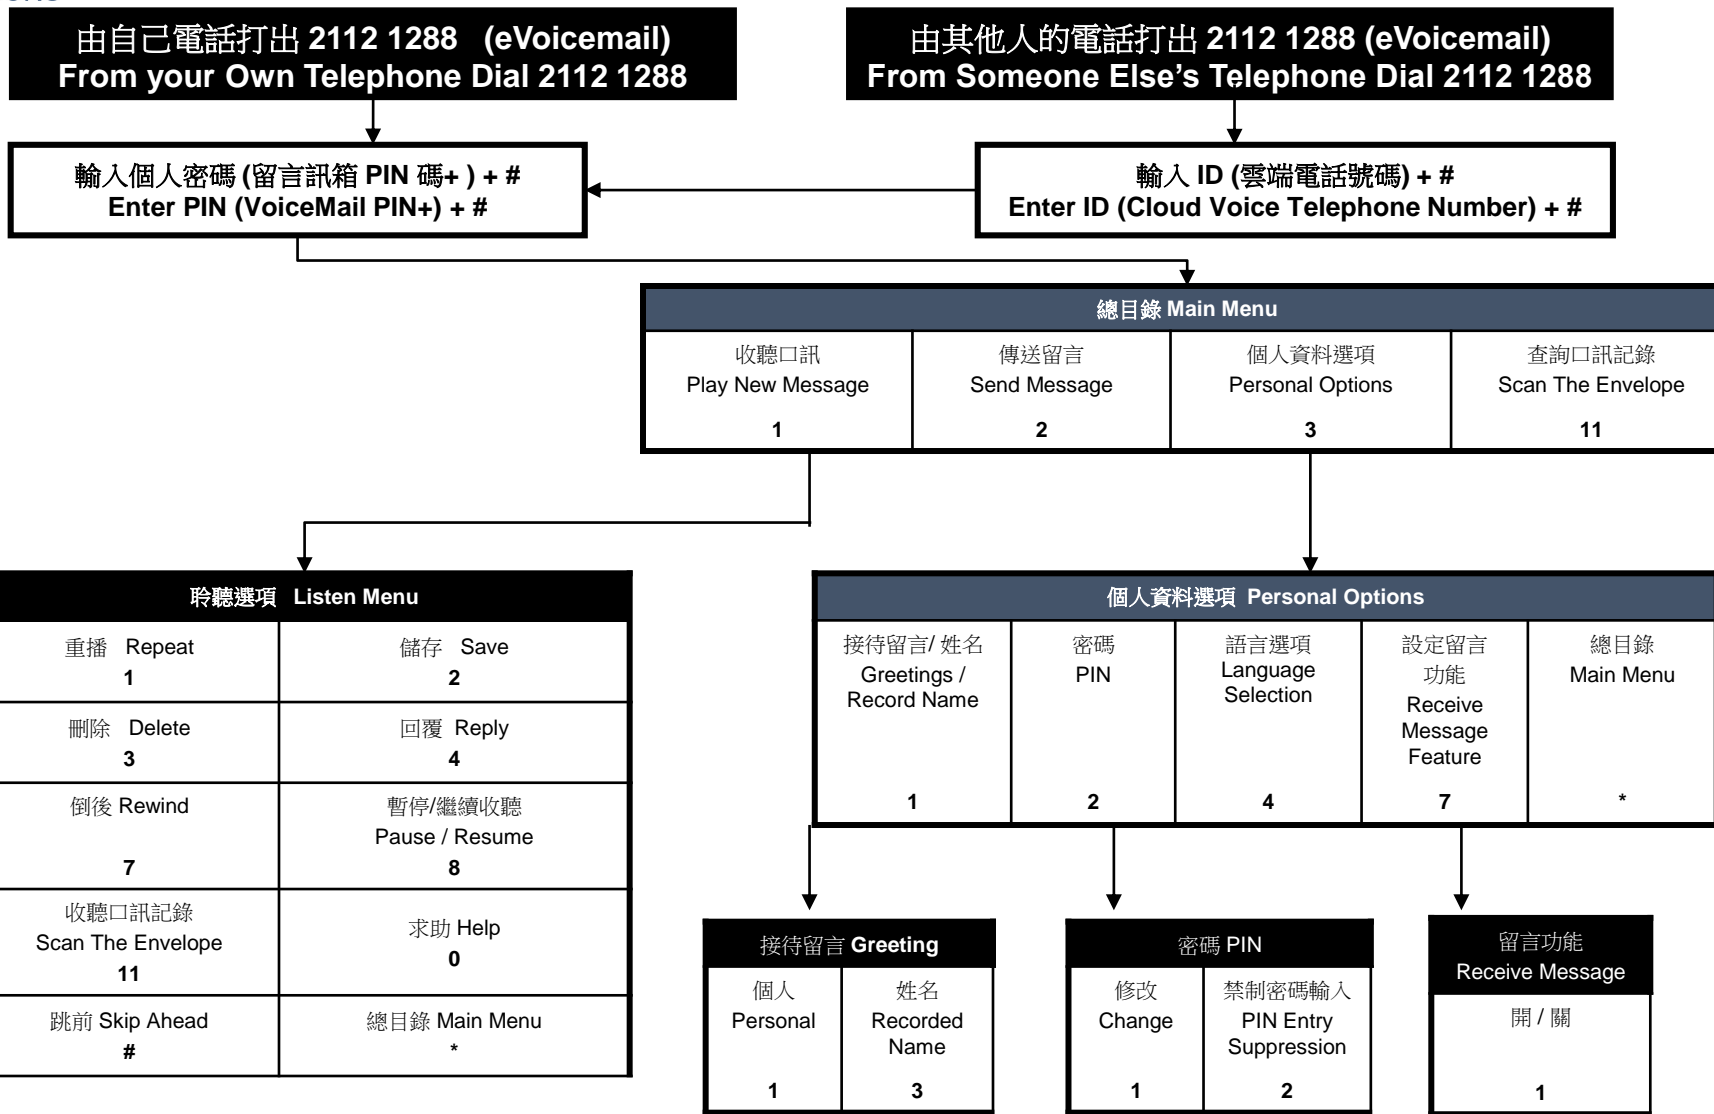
由自己電話打出 2112 1288 (eVoicemail)
From your Own Telephone Dial 2112 1288

由其他人的電話打出 2112 1288 (eVoicemail)
From Someone Else's Telephone Dial 2112 1288

輸入個人密碼 (留言訊箱 PIN 碼+ ) + #
Enter PIN (VoiceMail PIN+) + #

輸入 ID (雲端電話號碼) + #
Enter ID (Cloud Voice Telephone Number) + #

| 總目錄 Main Menu | | | |
|---|---|---|---|
| 收聽口訊 Play New Message 1 | 傳送留言 Send Message 2 | 個人資料選項 Personal Options 3 | 查詢口訊記錄 Scan The Envelope 11 |

| 聆聽選項 Listen Menu | |
|---|---|
| 重播 Repeat 1 | 儲存 Save 2 |
| 刪除 Delete 3 | 回覆 Reply 4 |
| 倒後 Rewind 7 | 暫停/繼續收聽 Pause / Resume 8 |
| 收聽口訊記錄 Scan The Envelope 11 | 求助 Help 0 |
| 跳前 Skip Ahead # | 總目錄 Main Menu * |

| 個人資料選項 Personal Options | | | | |
|---|---|---|---|---|
| 接待留言/ 姓名 Greetings / Record Name 1 | 密碼 PIN 2 | 語言選項 Language Selection 4 | 設定留言功能 Receive Message Feature 7 | 總目錄 Main Menu * |

| 接待留言 Greeting | |
|---|---|
| 個人 Personal 1 | 姓名 Recorded Name 3 |

| 密碼 PIN | |
|---|---|
| 修改 Change 1 | 禁制密碼輸入 PIN Entry Suppression 2 |

| 留言功能 Receive Message |
|---|
| 開 / 關 1 |